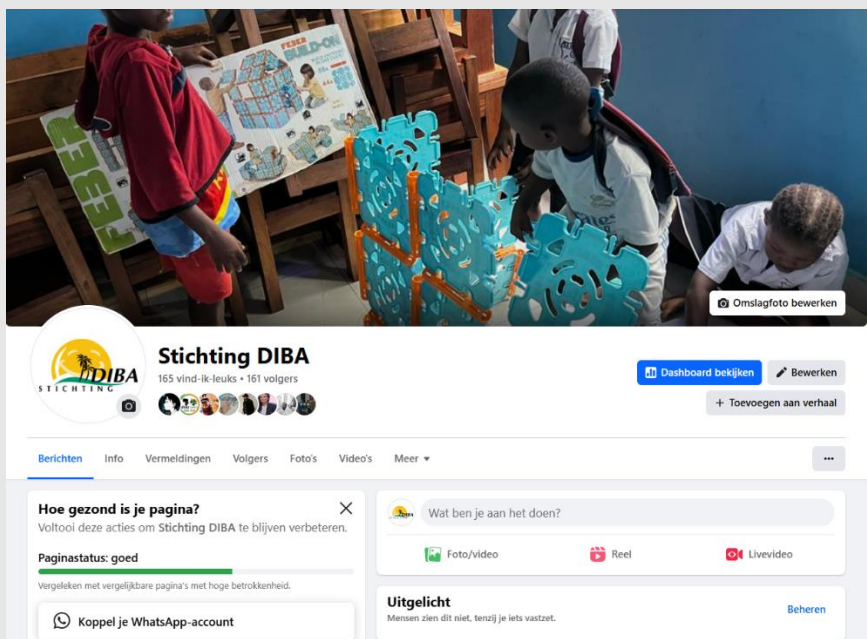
FEBER BUILD-ON

FEBER

Omslagfoto bewerken

DIBA
STICHTING

Stichting DIBA
165 vind-ik-leuks • 161 volgers

Dashboard bekijken
Bewerken
+ Toevoegen aan verhaal

Berichten
Info
Vermeldingen
Volgers
Foto's
Video's
Meer
...

Hoe gezond is je pagina?
Voltooi deze acties om Stichting DIBA te blijven verbeteren.

Paginastatus: goed

Vergeleken met vergelijkbare pagina's met hoge betrokkenheid.

Koppel je WhatsApp-account

Wat ben je aan het doen?

Foto/video
Reel
Livevideo

Uitgelicht
Mensen zien dit niet, tenzij je iets vastzet.
Beheren